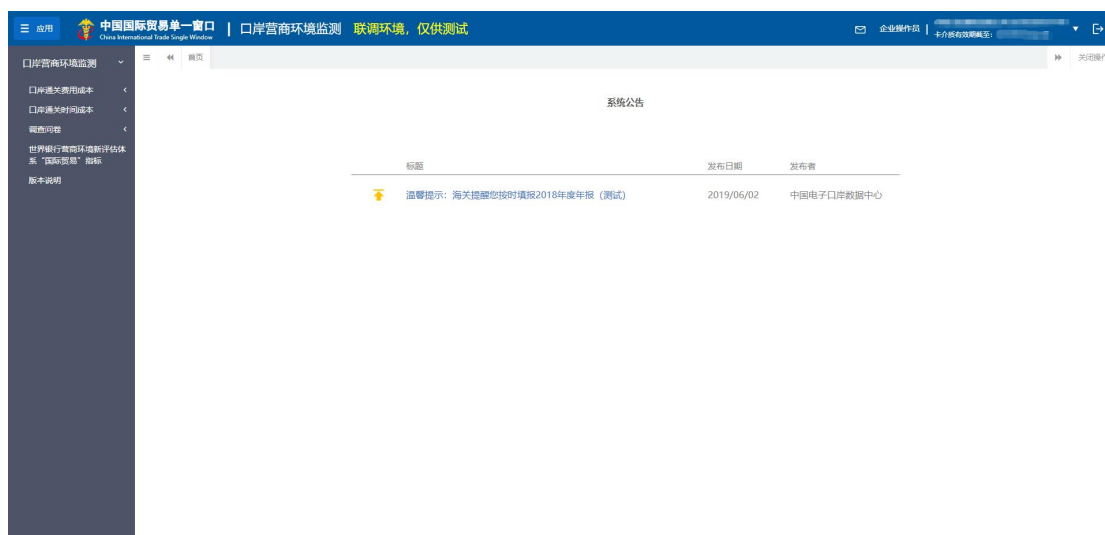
☰ 应用 中国国际贸易单一窗口 China International Trade Single Window | 口岸营商环境监测 联调环境，仅供测试

企业操作员 | 卡介质有效期截至: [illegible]

口岸营商环境监测

口岸通关费用成本
口岸通关时间成本
调查问卷
世界银行营商环境新评估体系"国际贸易"指标
版本说明

首页

关闭操作

系统公告

| | 标题 | 发布日期 | 发布者 |
|---|---|---|---|
| | 温馨提示：海关提醒您按时填报2018年度年报（测试） | 2019/06/02 | 中国电子口岸数据中心 |